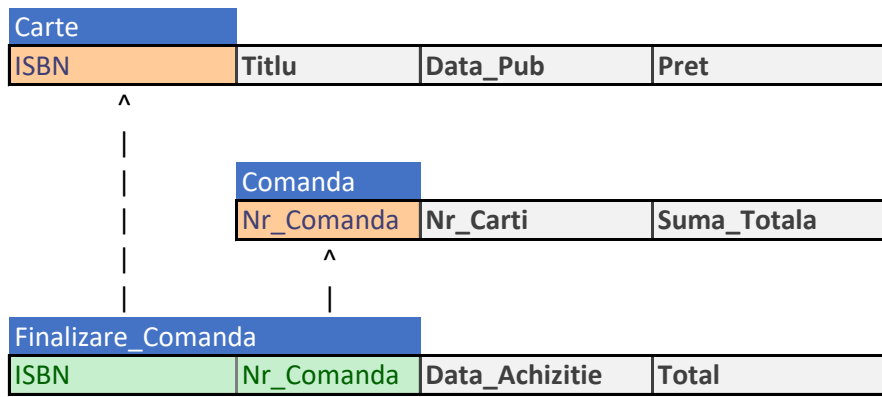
Carte

| ISBN | Titlu | Data_Pub | Pret |
|---|---|---|---|

^
|
|
|
|
|

Comanda

| Nr_Comanda | Nr_Carti | Suma_Totala |
|---|---|---|

^
|

Finalizare_Comanda

| ISBN | Nr_Comanda | Data_Achizitie | Total |
|---|---|---|---|